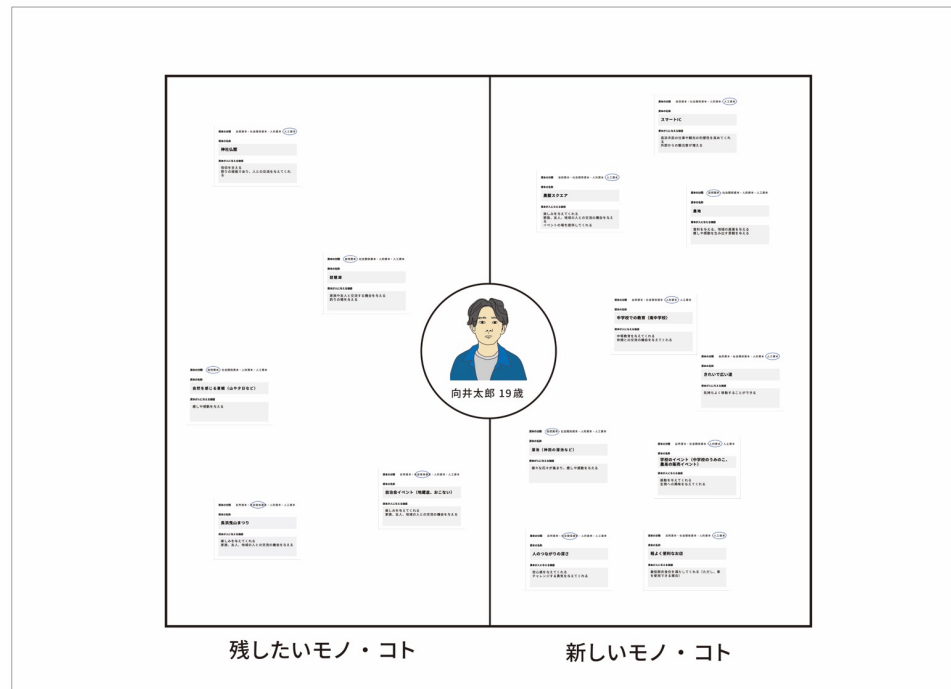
神社仏閣

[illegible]

自然を感じる景観（山や日光など）

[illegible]

長浜曳山まつり

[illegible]

向井太郎 19歳

スマートIC

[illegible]

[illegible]

中学校での教育（義中学校）

きれいで広い道

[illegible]

学校のイベント（中学校のうみのこ、裏高の番外イベント）

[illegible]

人のつながりの濃さ

仲よく便利なお店

残したいモノ・コト

新しいモノ・コト